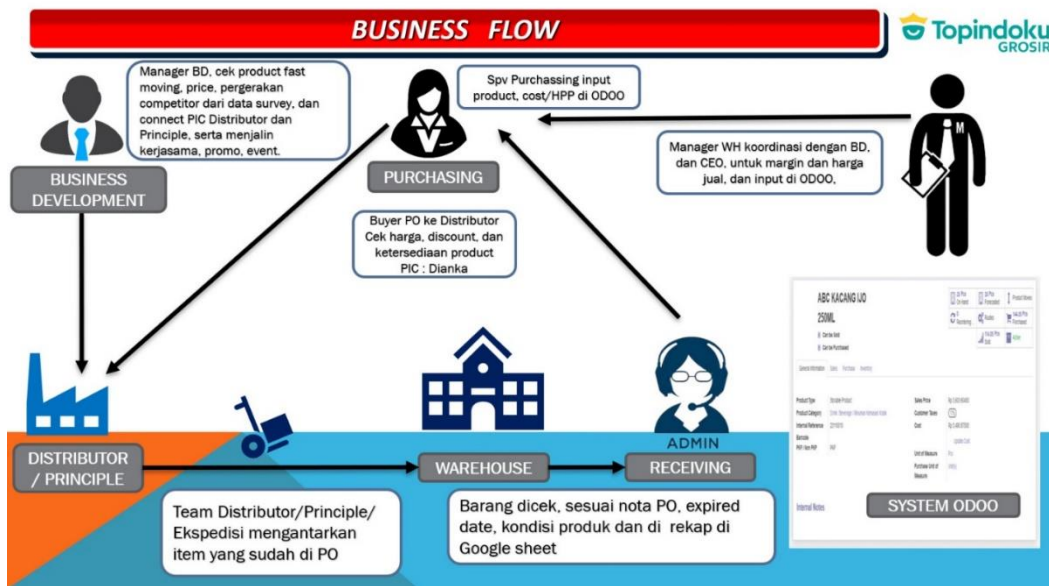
BUSINESS FLOW

Topindoku GROSIR

Manager BD, cek product fast moving, price, pergerakan competitor dari data survey, dan connect PIC Distributor dan Principle, serta menjalin kerjasama, promo, event.

BUSINESS DEVELOPMENT

Spv Purchassing input product, cost/HPP di ODOO

PURCHASING

Manager WH koordinasi dengan BD, dan CEO, untuk margin dan harga jual, dan input di ODOO,

M

Buyer PO ke Distributor Cek harga, discount, dan ketersediaan product PIC : Dianka

ABC KACANG IJO 250ML

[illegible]

SYSTEM ODOO

ADMIN

DISTRIBUTOR / PRINCIPLE

WAREHOUSE

RECEIVING

Team Distributor/Principle/ Ekspedisi mengantarkan item yang sudah di PO

Barang dicek, sesuai nota PO, expired date, kondisi produk dan di rekap di Google sheet